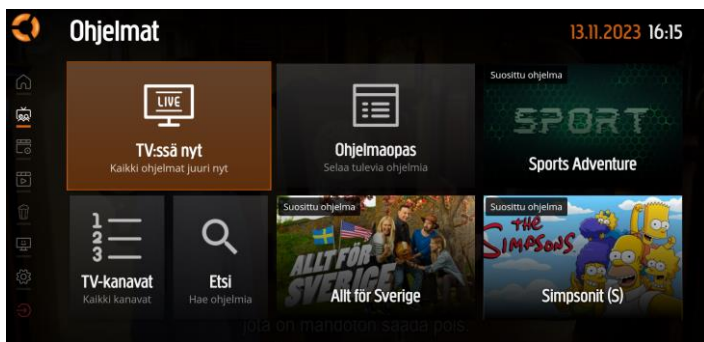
Ohjelmat

13.11.2023 16:15

LIVE

TV:ssä nyt
Kaikki ohjelmat juuri nyt

Ohjelmaopas
Selaa tulevia ohjelmia

Suosittu ohjelma
SPORT
Sports Adventure

1
2
3
TV-kanavat
Kaikki kanavat

Etsi
Hae ohjelmia

Suosittu ohjelma
ALLT FÖR SVERIGE
Allt för Sverige

Suosittu ohjelma
THE SIMPSONS
Simpsonit (S)

jota on mahdoton saada pois.